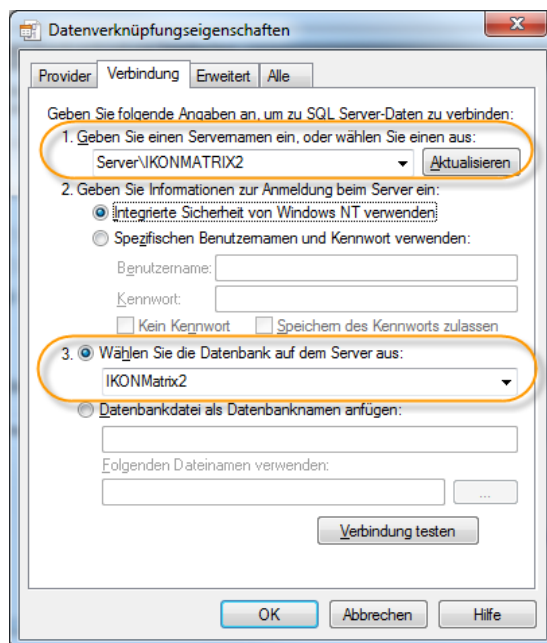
Datenverknüpfungseigenschaften

Provider | Verbindung | Erweitert | Alle

Geben Sie folgende Angaben an, um zu SQL Server-Daten zu verbinden:

1. Geben Sie einen Servernamen ein, oder wählen Sie einen aus:

Server\IKONMATRIX2

Aktualisieren

2. Geben Sie Informationen zur Anmeldung beim Server ein:

Integrierte Sicherheit von Windows NT verwenden

Spezifischen Benutzernamen und Kennwort verwenden:

Benutzername:

Kennwort:

Kein Kennwort

Speichern des Kennworts zulassen

3. Wählen Sie die Datenbank auf dem Server aus:

IKONMatrix2

Datenbankdatei als Datenbanknamen anfügen:

Folgenden Dateinamen verwenden:

...

Verbindung testen

OK

Abbrechen

Hilfe